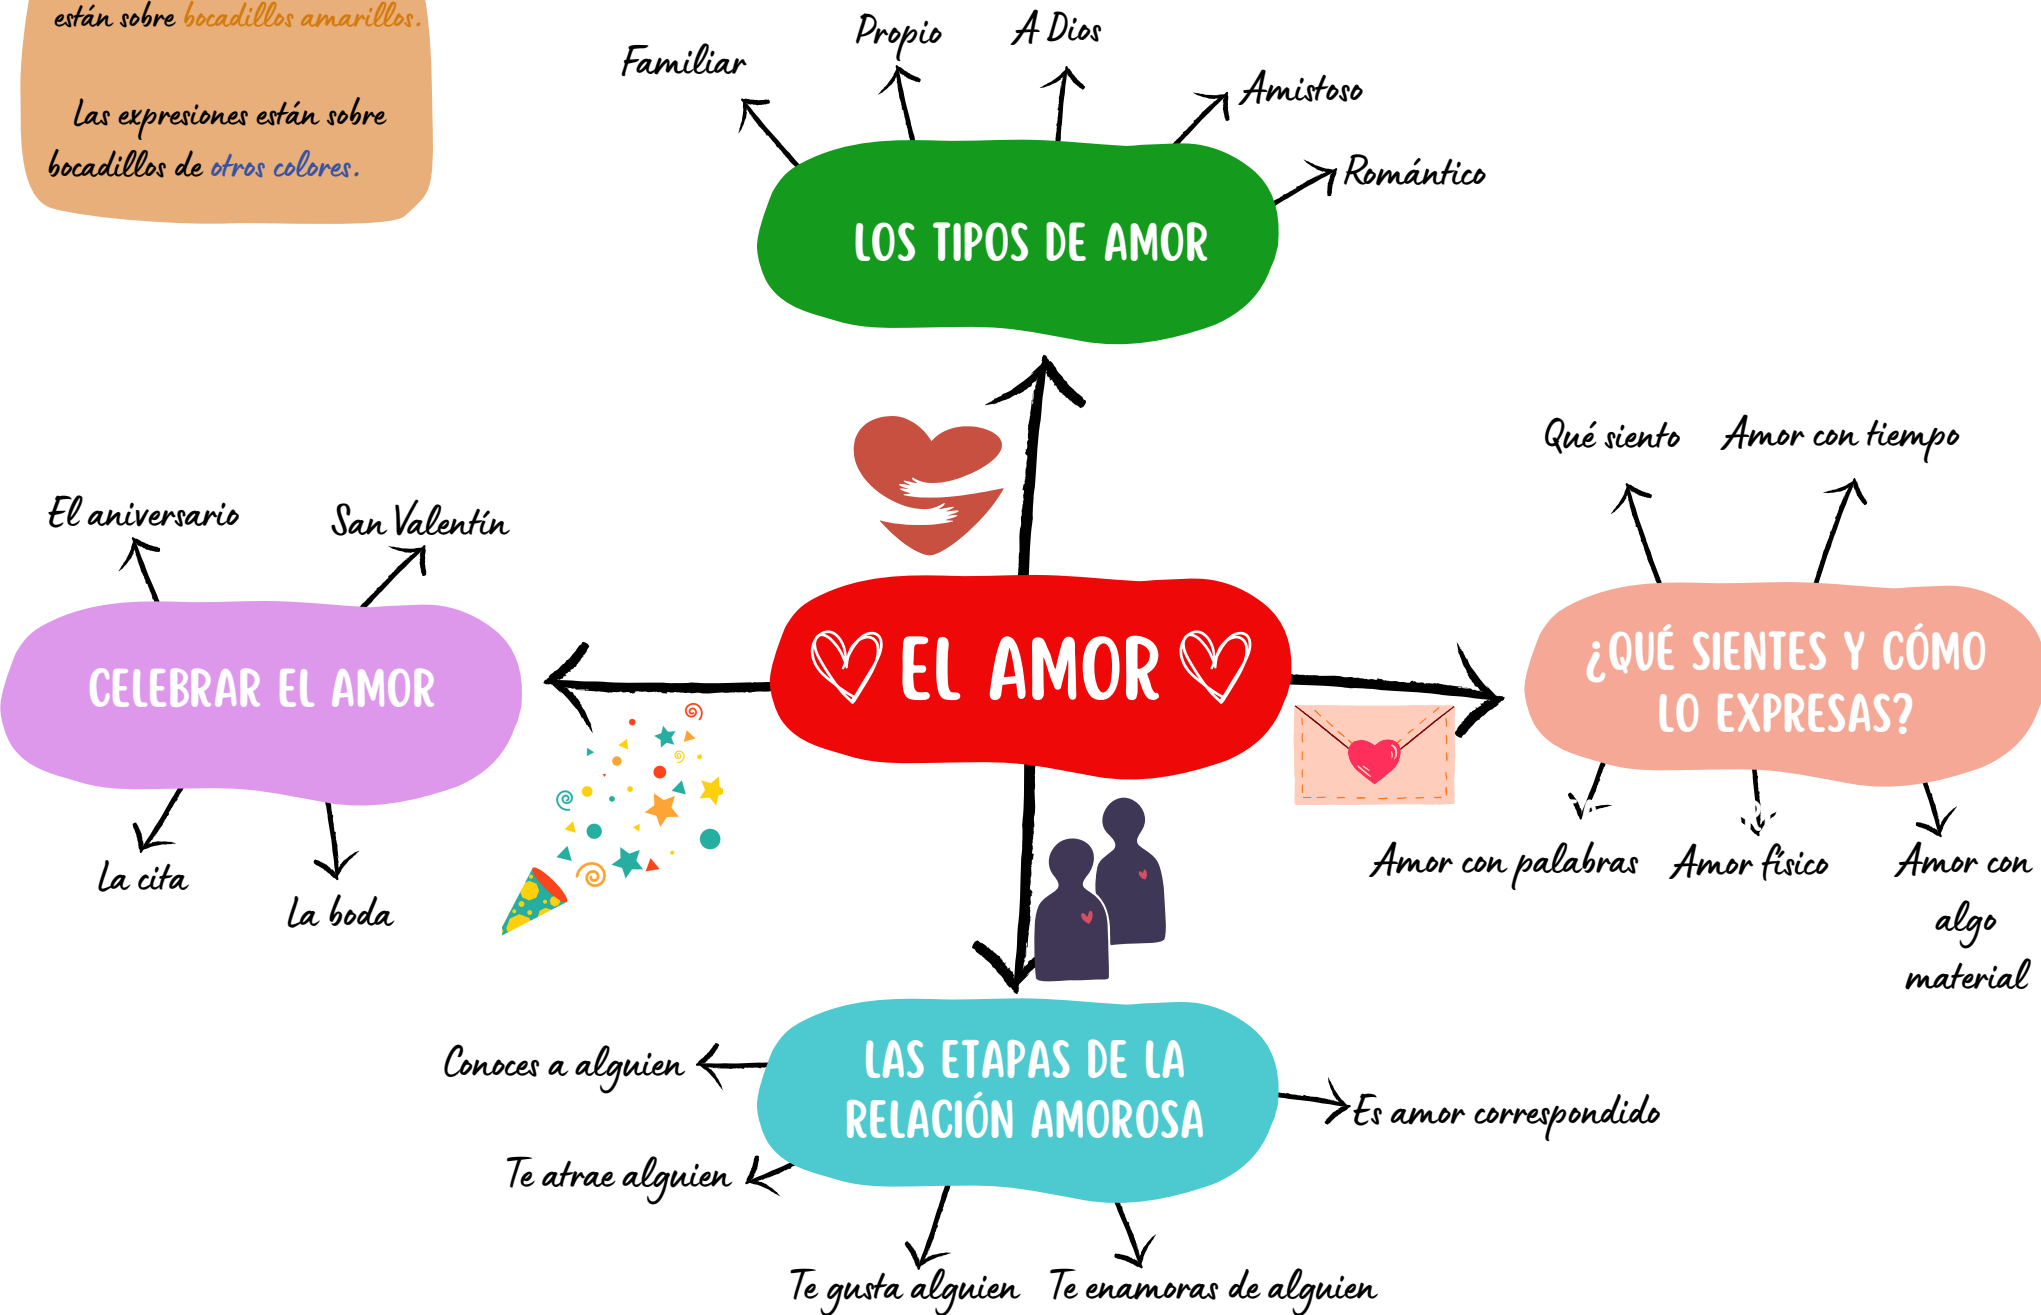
están sobre bocadillos amarillos.

Las expresiones están sobre bocadillos de otros colores.

Familiar

Propio

A Dios

Amistoso

Romántico

LOS TIPOS DE AMOR

El aniversario

San Valentín

CELEBRAR EL AMOR

La cita

La boda

♡ EL AMOR ♡

Qué siento

Amor con tiempo

¿QUÉ SIENTES Y CÓMO LO EXPRESAS?

Amor con palabras

Amor físico

Amor con algo material

LAS ETAPAS DE LA RELACIÓN AMOROSA

Conoces a alguien

Te atrae alguien

Te gusta alguien

Te enamoras de alguien

Es amor correspondido